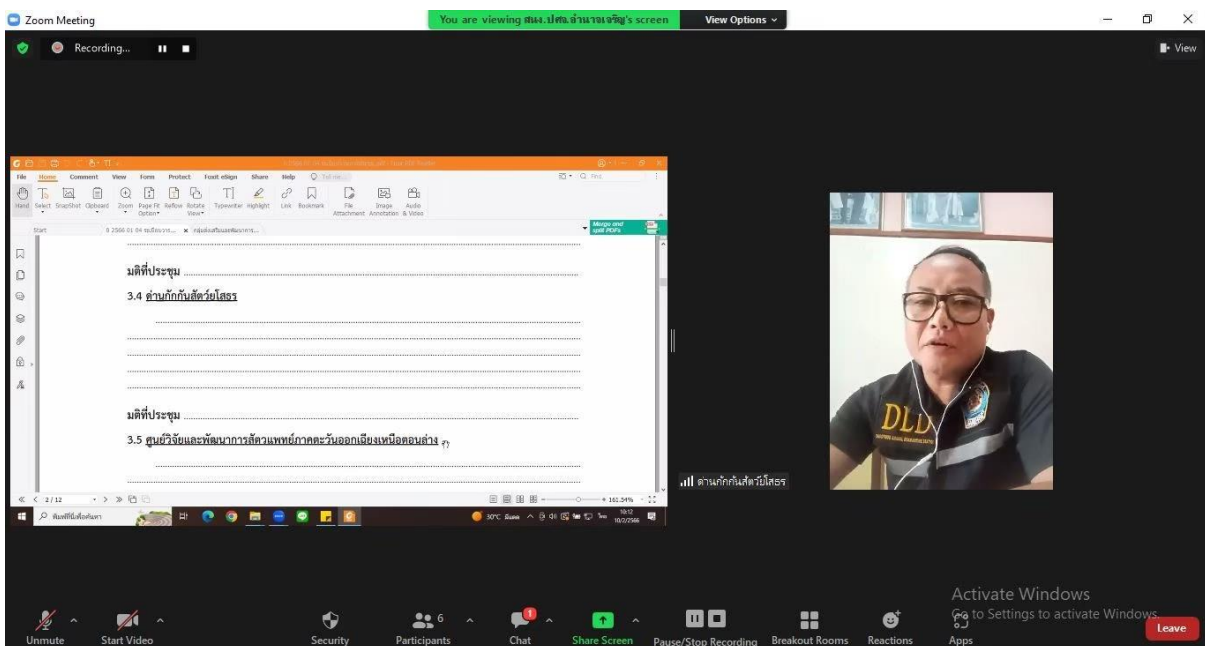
Zoom Meeting

You are viewing สนง.ปศส.อำนาจเจริญ's screen

View Options

Recording...

View

File Home Comment View Form Protect Foxit eSign Share Help

Hand Select SnapShot Clipboard Zoom Page Fit Option Reflow Rotate View Typewriter Highlight Link Bookmark File Attachment Image Annotation Audio & Video

Start

Merge and split PDFs

มติที่ประชุม

3.4 ด่านกักกันสัตว์ยโสธร

มติที่ประชุม

3.5 ศูนย์วิจัยและพัฒนาการสัตวแพทย์ภาคตะวันออกเฉียงเหนือตอนล่าง

2 / 12

161.54%

30°C

ด่านกักกันสัตว์ยโสธร

DLD

Activate Windows
Go to Settings to activate Windows.

Unmute

Start Video

Security

6

Participants

Chat

Share Screen

Pause/Stop Recording

Breakout Rooms

Reactions

Apps

Leave